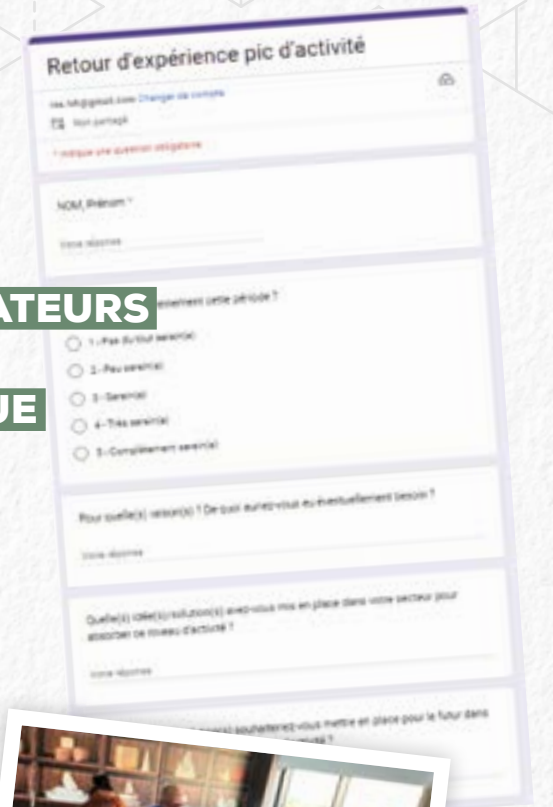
Retour d'expérience pic d'activité

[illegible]@gmail.com Changer de compte

Non partagé

* Indique une question obligatoire

NOM, Prénom *

Votre réponse

ATEURS

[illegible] cette période ?

UE

1 - Pas du tout serein(e)

2 - Peu serein(e)

3 - Serein(e)

4 - Très serein(e)

5 - Complètement serein(e)

Pour quelle(s) raison(s) ? De quoi auriez-vous eu éventuellement besoin ?

Votre réponse

Quelle(s) idée(s)/solution(s) avez-vous mis en place dans votre secteur pour absorber ce niveau d'activité ?

Votre réponse

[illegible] souhaiteriez-vous mettre en place pour le futur dans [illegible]